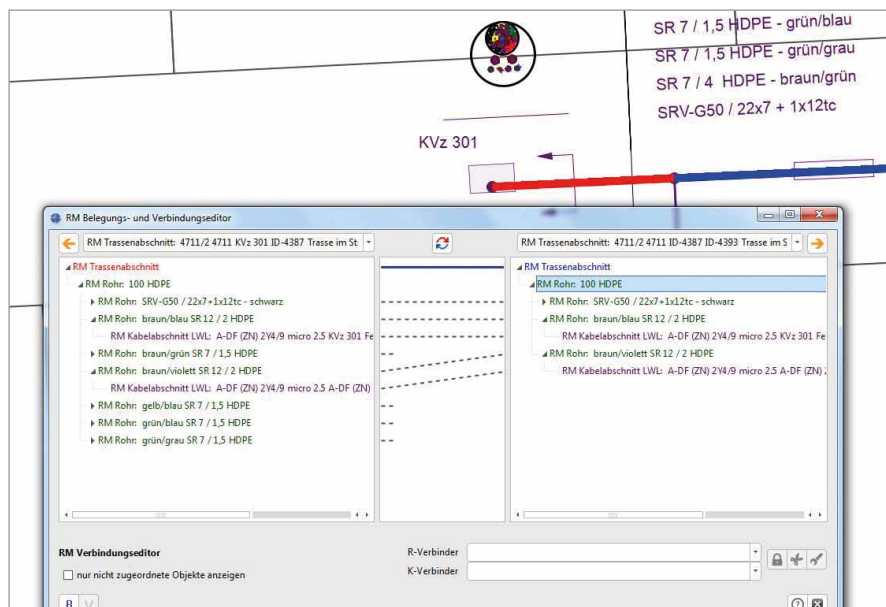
SR 7 / 1,5 HDPE - grün/blau
SR 7 / 1,5 HDPE - grün/grau
SR 7 / 4 HDPE - braun/grün
SRV-G50 / 22x7 + 1x12tc

KVz 301

RM Belegungs- und Verbindungseditor

RM Trassenabschnitt: 4711/2 4711 KVz 301 ID-4387 Trasse im St
RM Trassenabschnitt: 4711/2 4711 ID-4387 ID-4393 Trasse im S

RM Trassenabschnitt
RM Rohr: 100 HDPE
RM Rohr: SRV-G50 / 22x7+1x12tc - schwarz
RM Rohr: braun/blau SR 12 / 2 HDPE
RM Kabelabschnitt LWL: A-DF (ZN) 2Y4/9 micro 2.5 KVz 301 Fe
RM Rohr: braun/grün SR 7 / 1,5 HDPE
RM Rohr: braun/violett SR 12 / 2 HDPE
RM Kabelabschnitt LWL: A-DF (ZN) 2Y4/9 micro 2.5 A-DF (ZN)
RM Rohr: gelb/blau SR 7 / 1,5 HDPE
RM Rohr: grün/blau SR 7 / 1,5 HDPE
RM Rohr: grün/grau SR 7 / 1,5 HDPE

RM Trassenabschnitt
RM Rohr: 100 HDPE
RM Rohr: SRV-G50 / 22x7+1x12tc - schwarz
RM Rohr: braun/blau SR 12 / 2 HDPE
RM Kabelabschnitt LWL: A-DF (ZN) 2Y4/9 micro 2.5 KVz 301 Fe
RM Rohr: braun/violett SR 12 / 2 HDPE
RM Kabelabschnitt LWL: A-DF (ZN) 2Y4/9 micro 2.5 A-DF (ZN)

RM Verbindungseditor
nur nicht zugeordnete Objekte anzeigen
R-Verbinder
K-Verbinder
R V